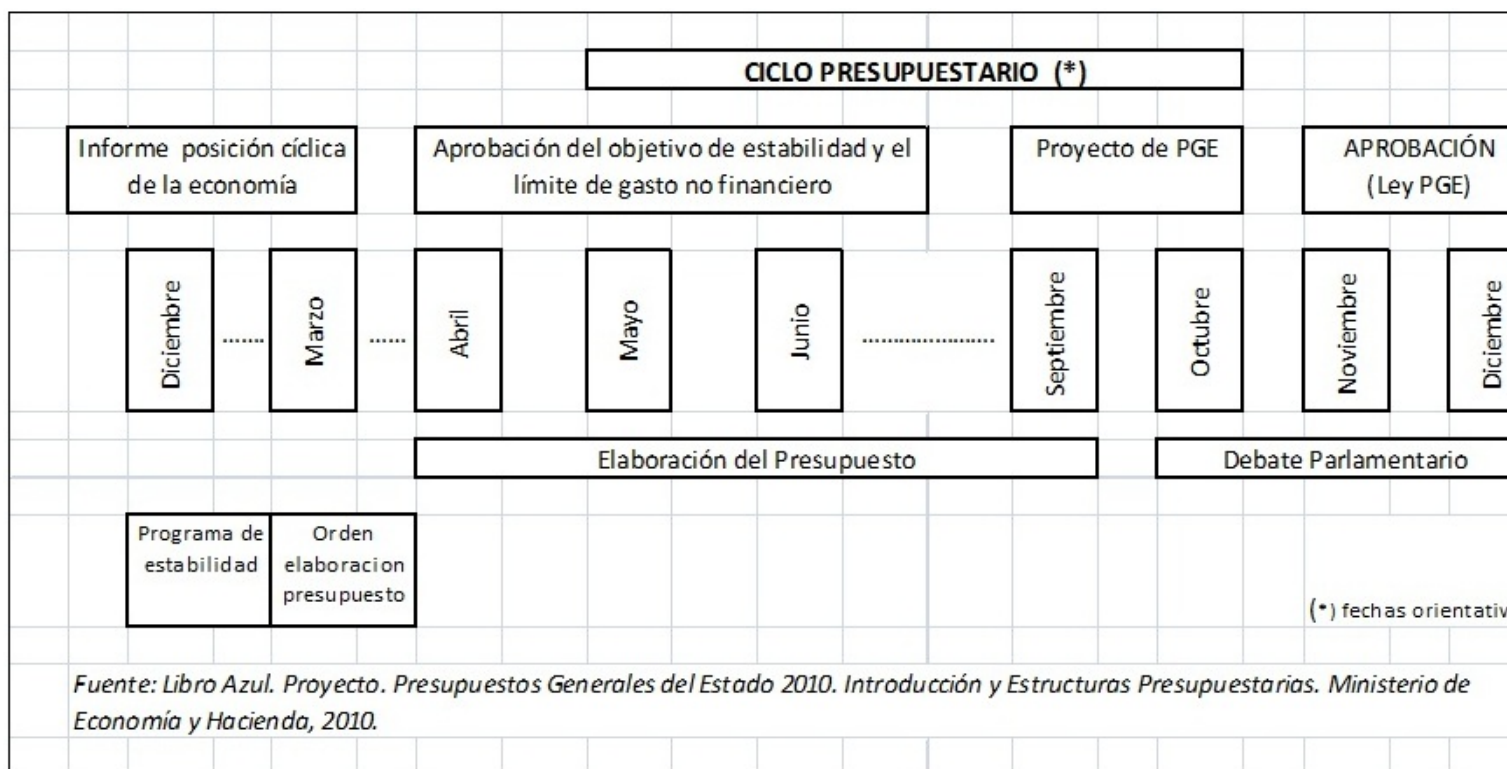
CICLO PRESUPUESTARIO (*)

Informe posición cíclica de la economía

Aprobación del objetivo de estabilidad y el límite de gasto no financiero

Proyecto de PGE

APROBACIÓN (Ley PGE)

Diciembre ....... Marzo ...... Abril Mayo Junio ..................... Septiembre Octubre Noviembre Diciembre

Elaboración del Presupuesto

Debate Parlamentario

Programa de estabilidad

Orden elaboracion presupuesto

(*) fechas orientativ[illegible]

Fuente: Libro Azul. Proyecto. Presupuestos Generales del Estado 2010. Introducción y Estructuras Presupuestarias. Ministerio de Economía y Hacienda, 2010.